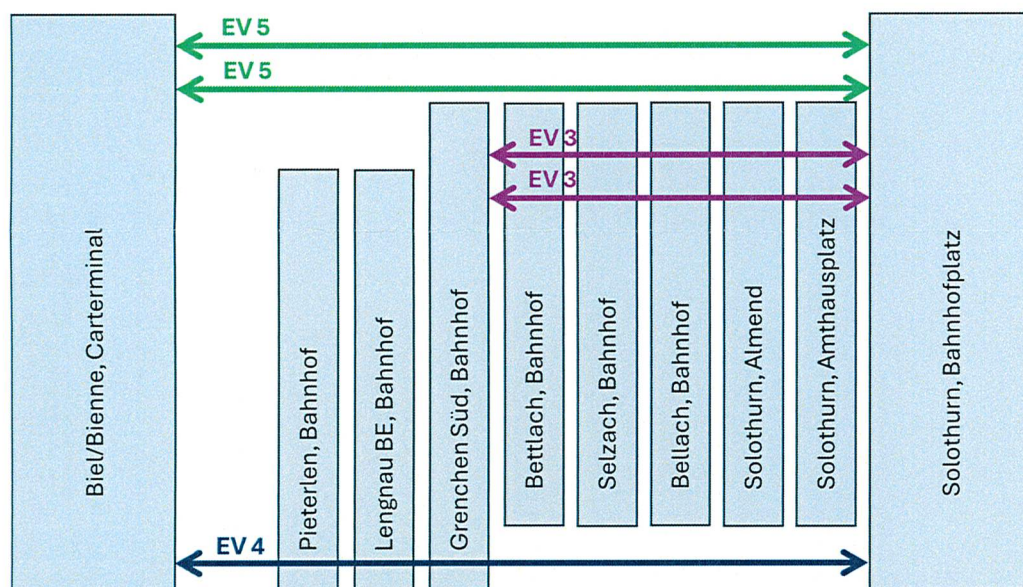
EV 5
EV 5
EV 3
EV 3
Biel/Bienne, Carterminal
Pieterlen, Bahnhof
Lengnau BE, Bahnhof
Grenchen Süd, Bahnhof
Bettlach, Bahnhof
Selzach, Bahnhof
Bellach, Bahnhof
Solothurn, Almend
Solothurn, Amthausplatz
Solothurn, Bahnhofplatz
EV 4